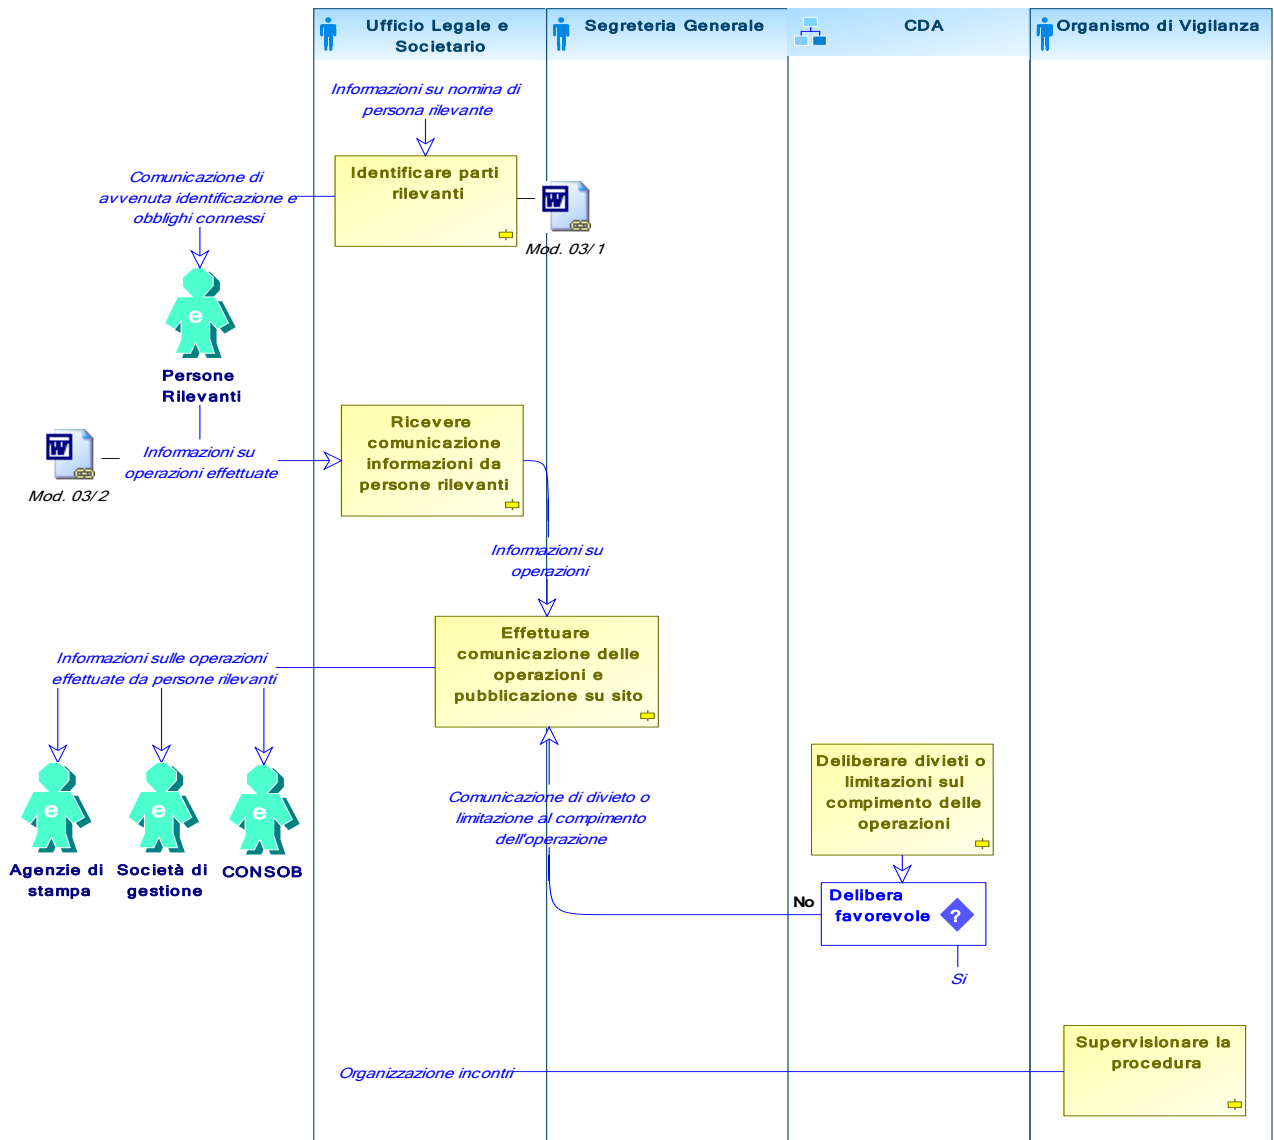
Ufficio Legale e Societario

Segreteria Generale

CDA

Organismo di Vigilanza

Informazioni su nomina di persona rilevante

Identificare parti rilevanti

Mod. 03/1

Comunicazione di avvenuta identificazione e obblighi connessi

e

Persone Rilevanti

Mod. 03/2

Informazioni su operazioni effettuate

Ricevere comunicazione informazioni da persone rilevanti

Informazioni su operazioni

Effettuare comunicazione delle operazioni e pubblicazione su sito

Informazioni sulle operazioni effettuate da persone rilevanti

e

e

e

Agenzie di stampa

Società di gestione

CONSOB

Comunicazione di divieto o limitazione al compimento dell'operazione

Deliberare divieti o limitazioni sul compimento delle operazioni

No

Delibera favorevole

?

Si

Organizzazione incontri

Supervisionare la procedura